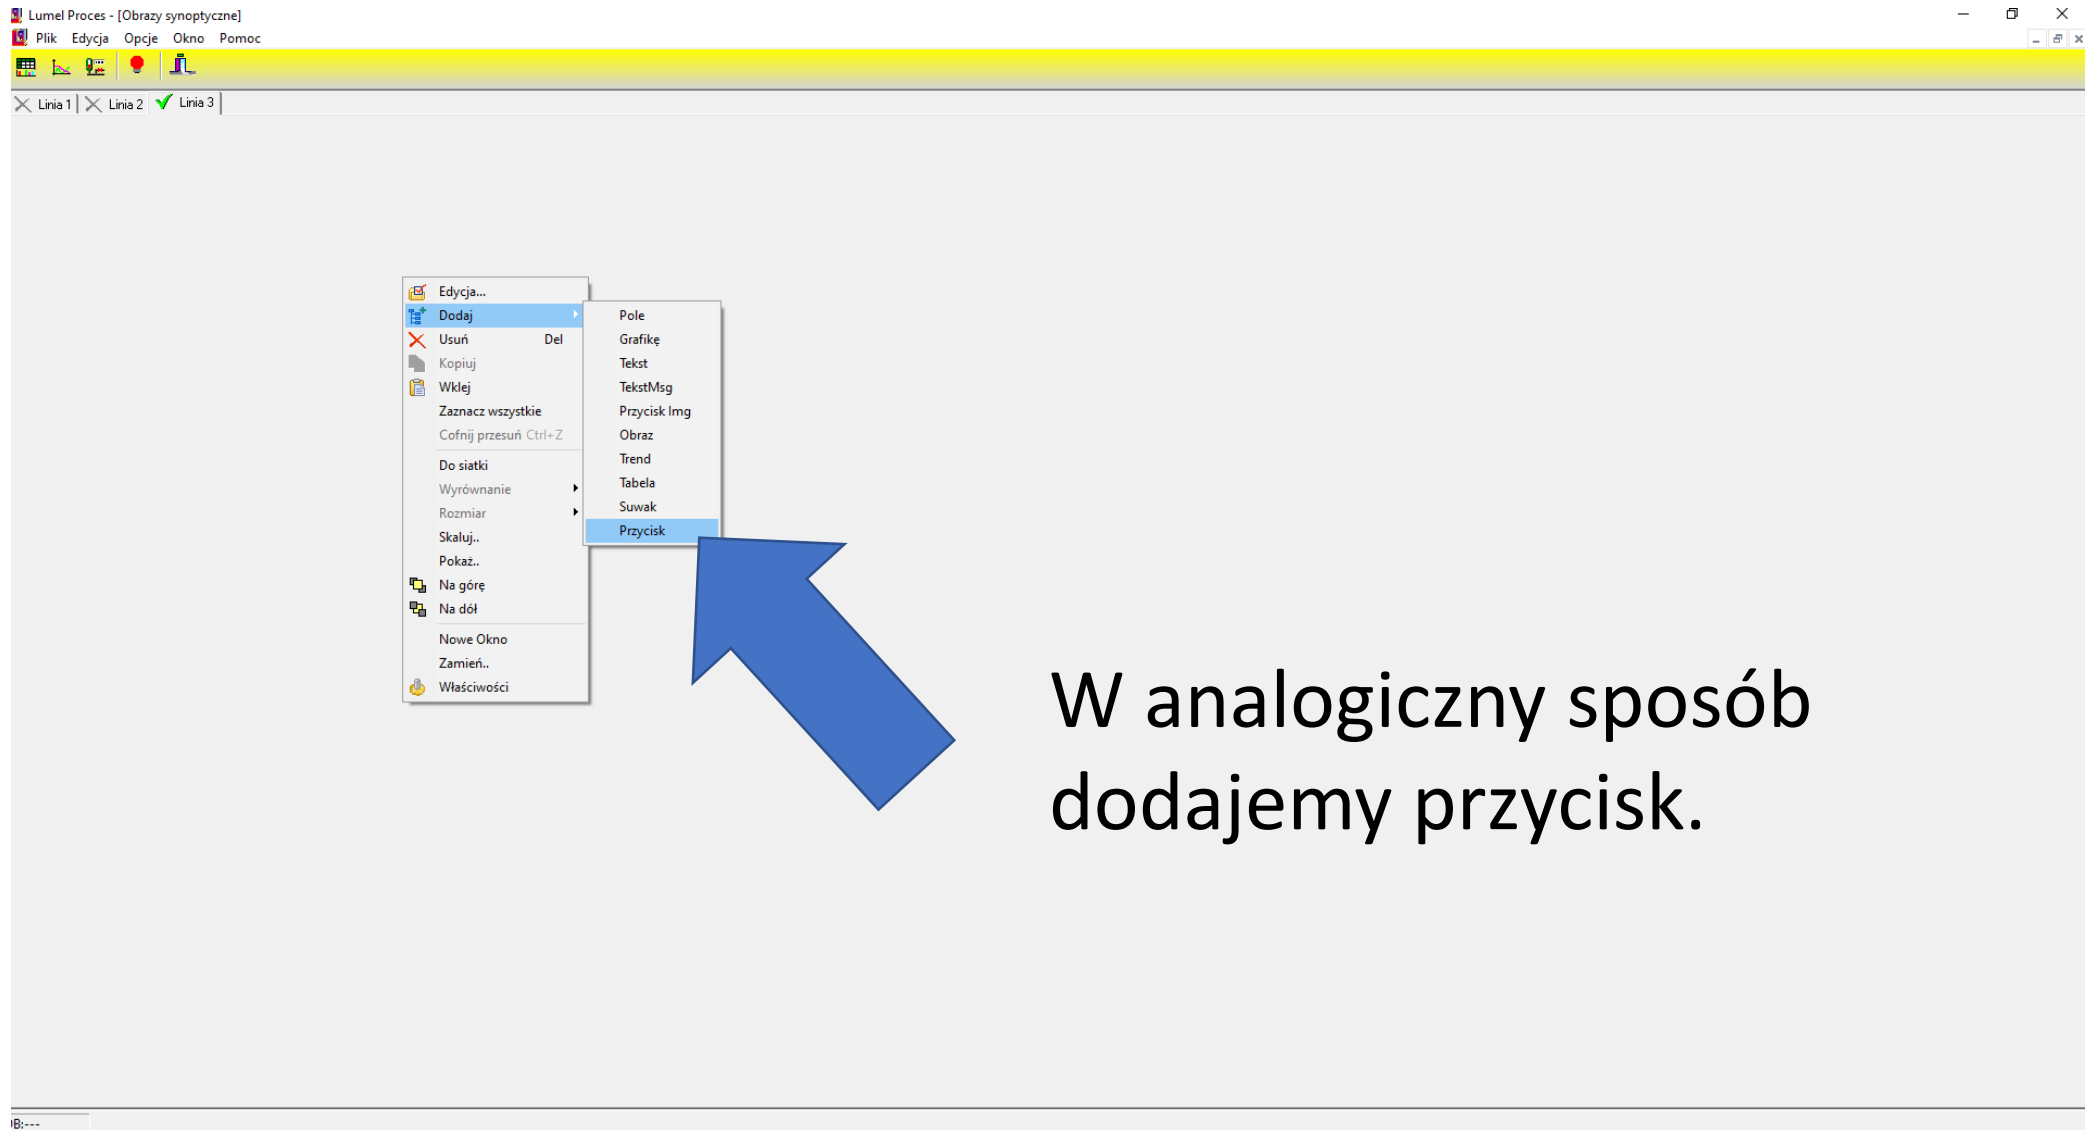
Lumel Proces - [Obrazy synoptyczne]

Plik Edycja Opcje Okno Pomoc

Linia 1 | Linia 2 | Linia 3

Edycja...
Dodaj
Usuń Del
Kopiuj
Wklej
Zaznacz wszystkie
Cofnij przesuń Ctrl+Z
Do siatki
Wyrównanie
Rozmiar
Skaluj..
Pokaż..
Na górę
Na dół
Nowe Okno
Zamień..
Właściwości

Pole
Grafikę
Tekst
TekstMsg
Przycisk Img
Obraz
Trend
Tabela
Suwak
Przycisk

W analogiczny sposób dodajemy przycisk.

B:---